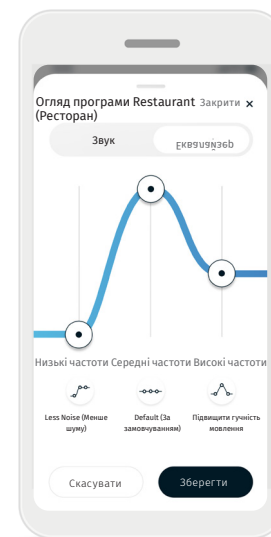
Огляд програми Restaurant (Ресторан)

Закрити ×

Звук

Еквалайзер

Низькі частоти Середні частоти Високі частоти

Less Noise (Менше шуму)

Default (За замовчуванням)

Підвищити гучність мовлення

Скасувати

Зберегти